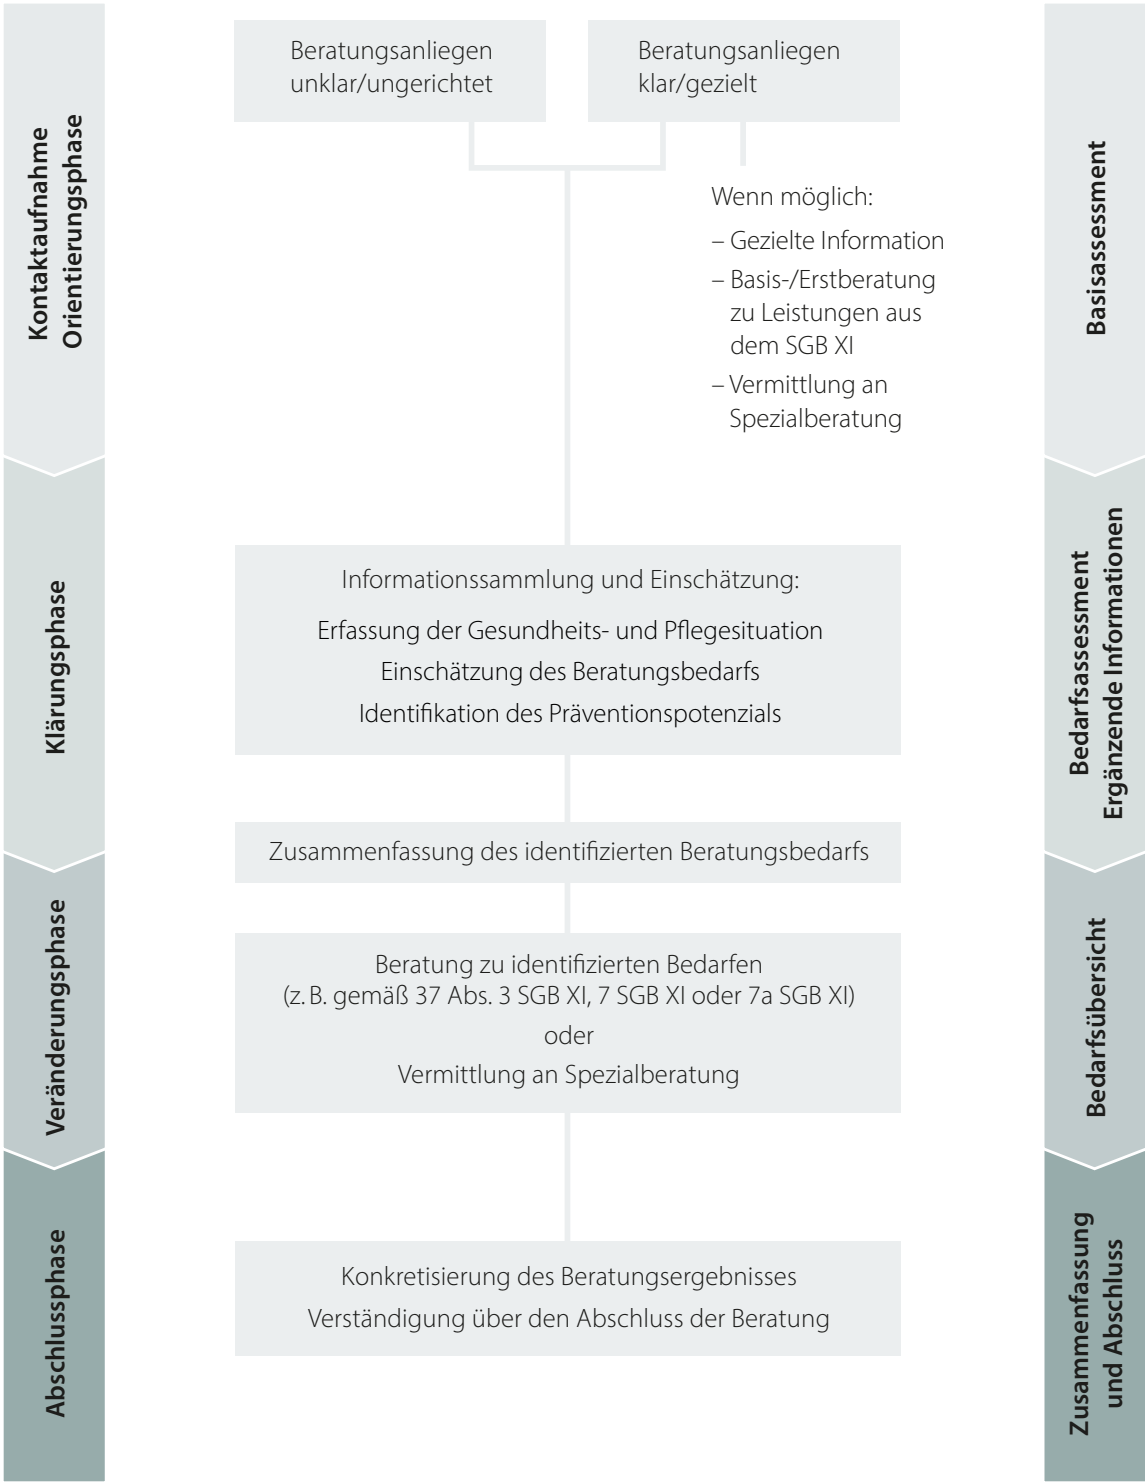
Kontaktaufnahme
Orientierungsphase

Beratungsanliegen unklar/ungerichtet

Beratungsanliegen klar/gezielt

Wenn möglich:
– Gezielte Information
– Basis-/Erstberatung zu Leistungen aus dem SGB XI
– Vermittlung an Spezialberatung

Basisassessment

Klärungsphase

Informationssammlung und Einschätzung:
Erfassung der Gesundheits- und Pflegesituation
Einschätzung des Beratungsbedarfs
Identifikation des Präventionspotenzials

Bedarfsassessment
Ergänzende Informationen

Zusammenfassung des identifizierten Beratungsbedarfs

Veränderungsphase

Beratung zu identifizierten Bedarfen (z. B. gemäß 37 Abs. 3 SGB XI, 7 SGB XI oder 7a SGB XI)
oder
Vermittlung an Spezialberatung

Bedarfsübersicht

Abschlussphase

Konkretisierung des Beratungsergebnisses
Verständigung über den Abschluss der Beratung

Zusammenfassung
und Abschluss